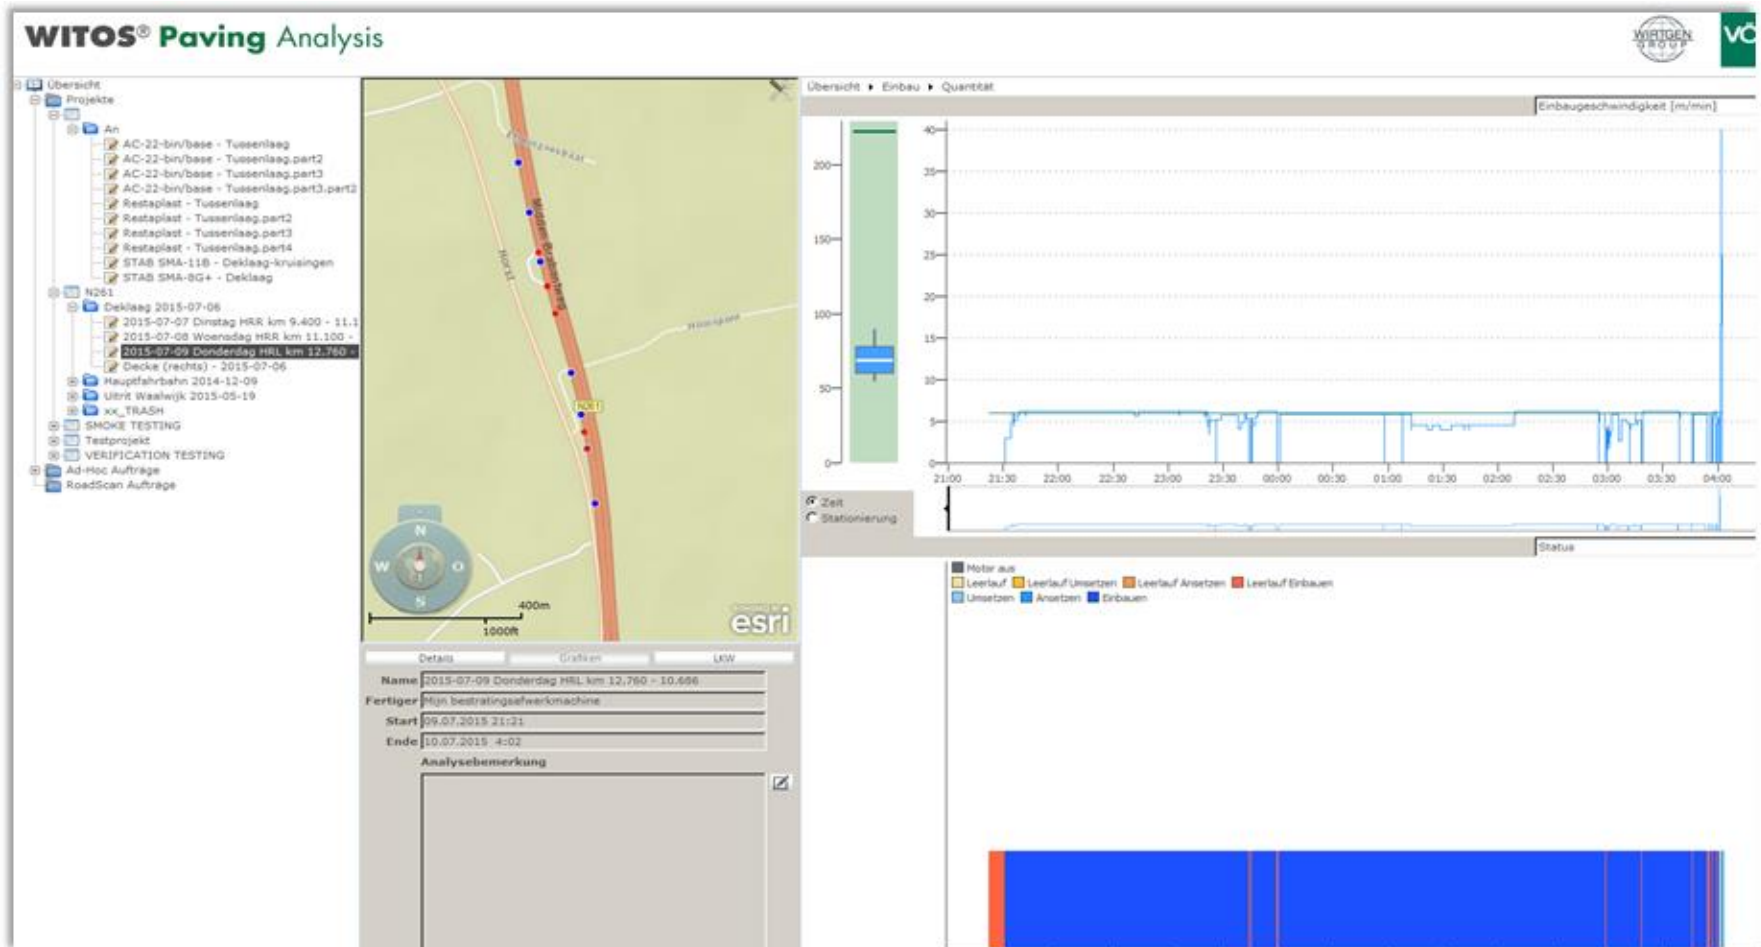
WITOS® Paving Analysis

WIRTGEN GROUP

VÖ

Übersicht
Projekte
An
AC-22-bin/base - Tussenlaag
AC-22-bin/base - Tussenlaag.part2
AC-22-bin/base - Tussenlaag.part3
AC-22-bin/base - Tussenlaag.part3.part2
Restaplast - Tussenlaag
Restaplast - Tussenlaag.part2
Restaplast - Tussenlaag.part3
Restaplast - Tussenlaag.part4
STAB SMA-11B - Deklaag-kruisingen
STAB SMA-8G+ - Deklaag
N261
Deklaag 2015-07-06
2015-07-07 Dinstag HRR km 9.400 - 11.1
2015-07-08 Woensdag HRR km 11.100 -
2015-07-09 Donderdag HRL km 12.760 -
Decke (rechts) - 2015-07-06
Hauptfahrbahn 2014-12-09
Uitrit Waalwijk 2015-05-19
xx_TRASH
SMOKE TESTING
Testprojekt
VERIFICATION TESTING
Ad-Hoc Aufträge
RoadScan Aufträge

N261
N
W
O
S
400m
1000ft
esri

Details
Grafiken
LKW
Name 2015-07-09 Donderdag HRL km 12.760 - 10.686
Fertiger Mijn bestratingsafwerkmachine
Start 09.07.2015 21:21
Ende 10.07.2015 4:02
Analysebemerkung

Übersicht ▸ Einbau ▸ Quantität
Einbaugeschwindigkeit [m/min]
200
150
100
50
0
40
35
30
25
20
15
10
5
0
21:00 21:30 22:00 22:30 23:00 23:30 00:00 00:30 01:00 01:30 02:00 02:30 03:00 03:30 04:00
Zeit
Stationierung
Status
Motor aus
Leerlauf
Leerlauf Umsetzen
Leerlauf Ansetzen
Leerlauf Einbauen
Umsetzen
Ansetzen
Einbauen